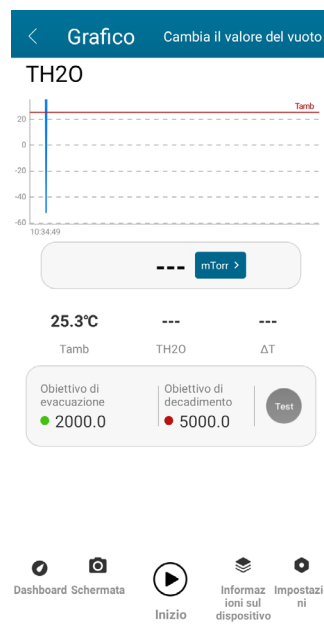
<
Grafico
Cambia il valore del vuoto

TH2O

Tamb
20
0
-20
-40
-60
10:34:49

---
mTorr >

25.3℃
Tamb

---
TH2O

---
ΔT

Obiettivo di evacuazione
2000.0

Obiettivo di decadimento
5000.0

Test

Dashboard
Schermata
Inizio
Informazioni sul dispositivo
Impostazioni